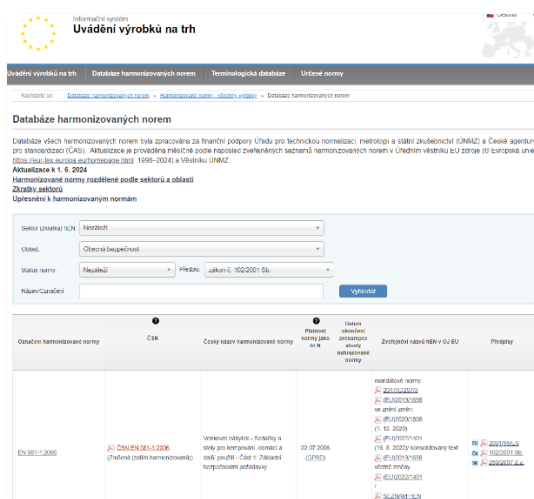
Informační systém
Uvádění výrobků na trh

Čeština

Uvádění výrobků na trh | Databáze harmonizovaných norem | Terminologická databáze | Určené normy

Nacházíte se: Databáze harmonizovaných norem » Harmonizované normy - všechny výrobky » Databáze harmonizovaných norem

Databáze harmonizovaných norem

Databáze všech harmonizovaných norem byla zpracována za finanční podpory Úřadu pro technickou normalizaci, metrologii a státní zkušebnictví (ÚNMZ) a České agentury pro standardizaci (ČAS). Aktualizace je prováděna měsíčně podle naposled zveřejněných seznamů harmonizovaných norem v Úředním věstníku EU zdroje (© Evropská unie, https://eur-lex.europa.eu/homepage.html 1998–2024) a Věstníku ÚNMZ.
Aktualizace k 1. 6. 2024
Harmonizované normy rozdělené podle sektorů a oblastí
Zkratky sektorů
Upřesnění k harmonizovaným normám

Sektor (zkratka) NLN: Nezáleží
Oblast: Obecná bezpečnost
Status normy: Nezáleží   Předpis: zákon č. 102/2001 Sb.
Název/Označení:
Vyhledat

| Označení harmonizované normy | ČSN | Český název harmonizované normy | Platnost normy jako hl. N | Datum ukončení presumpce shody nahrazované normy | Zveřejnění názvů hEN v OJ EU | Předpisy |
|---|---|---|---|---|---|---|
| EN 581-1:2006 | ČSN EN 581-1:2006 (Zrušená (zatím harmonizovaná)) | Venkovní nábytek - Sedadla a stoly pro kempování, domácí a další použití - Část 1: Základní bezpečnostní požadavky | 22.07.2006 (GPSD) | | mandátové normy: 2011/C/255/3 (EU)2019/1698 ve znění změn: (EU)2019/1698 (1. 12. 2020) (EU)2022/1401 (18. 8. 2022) konsolidovaný text (EU)2019/1698 účelné změny (EU)2022/1401 SEZNAM hEN | EU 2001/95/ES CZ 102/2001 Sb. SK 25/2017 Z.z. |